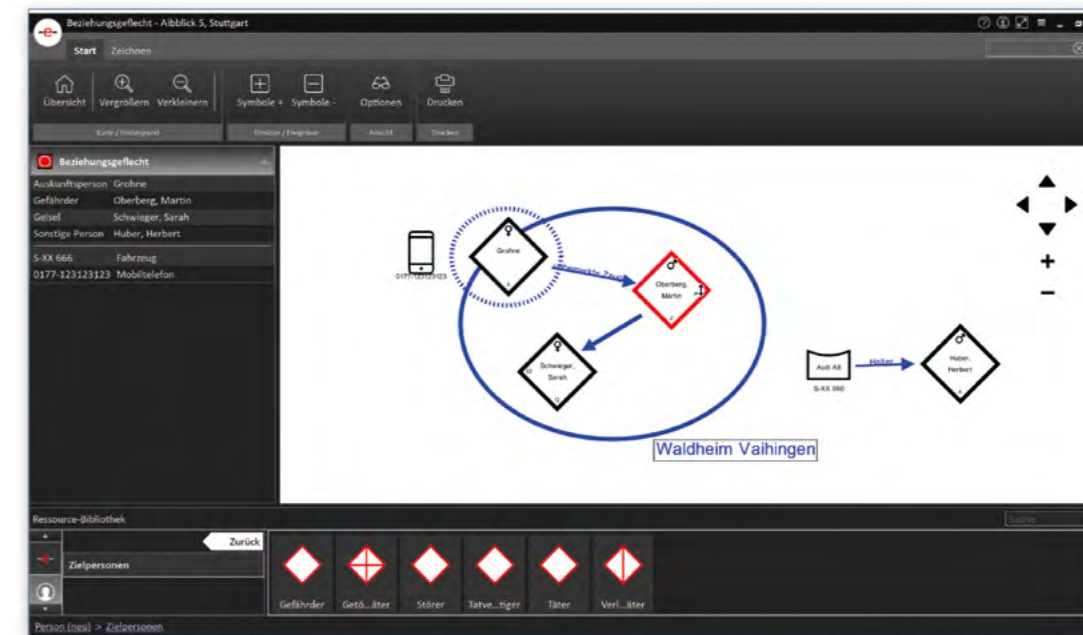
Beziehungsgeflecht - Albblick 5, Stuttgart

Start Zeichnen

Übersicht Vergrößern Verkleinern Symbole + Symbole - Optionen Drucken

Karte / Hintergrund Einsätze / Ereignisse Ansicht Drucken

Beziehungsgeflecht

| | |
|---|---|
| Auskunftsperson | Grohne |
| Gefährder | Oberberg, Martin |
| Geisel | Schwieger, Sarah |
| Sonstige Person | Huber, Herbert |
| S-XX 666 | Fahrzeug |
| 0177-123123123 | Mobiltelefon |

0177-123123123

Grohne

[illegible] Zeuge

Oberberg, Martin

Schwieger, Sarah

Audi A8

S-XX 666

Halter

Huber, Herbert

Waldheim Vaihingen

+

−

Ressource-Bibliothek

Suche

Zurück

Zielpersonen

Gefährder Getö...äter Störer Tatve...tiger Täter Verl...äter

Person (neu) > Zielpersonen